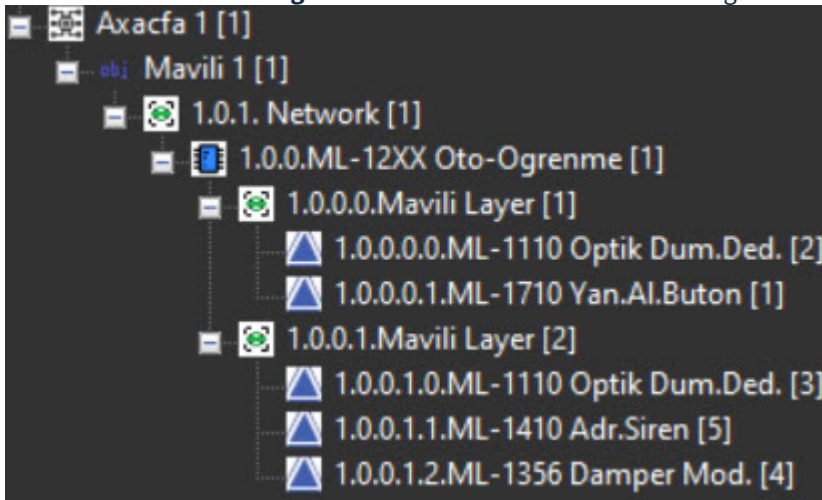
Axacfa 1 [1]
obj Mavili 1 [1]
1.0.1. Network [1]
1.0.0.ML-12XX Oto-Ogrenme [1]
1.0.0.0.Mavili Layer [1]
1.0.0.0.0.ML-1110 Optik Dum.Ded. [2]
1.0.0.0.1.ML-1710 Yan.Al.Buton [1]
1.0.0.1.Mavili Layer [2]
1.0.0.1.0.ML-1110 Optik Dum.Ded. [3]
1.0.0.1.1.ML-1410 Adr.Siren [5]
1.0.0.1.2.ML-1356 Damper Mod. [4]